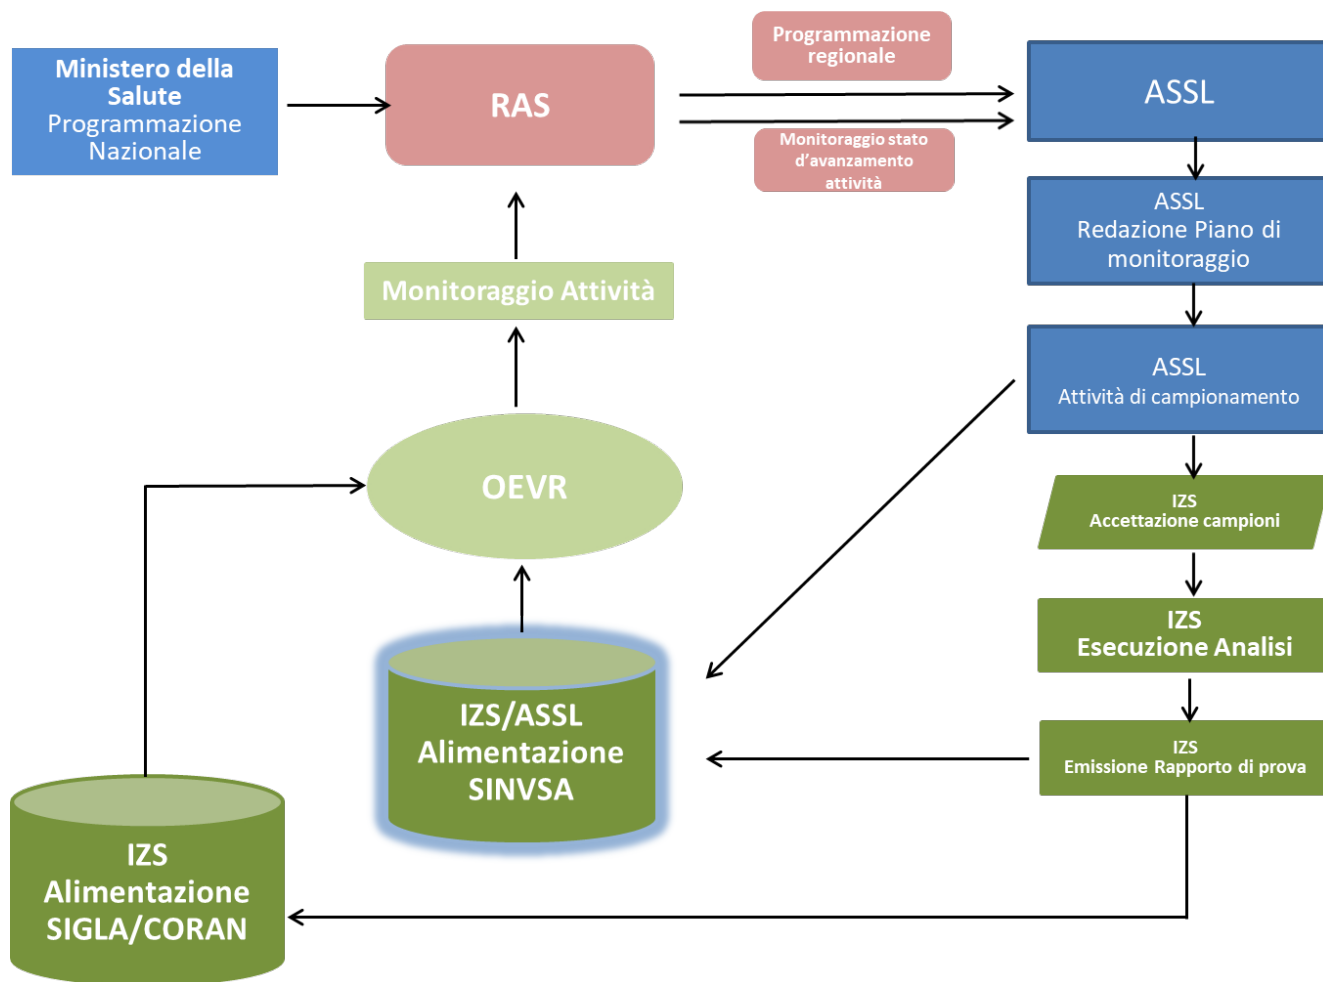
Ministero della Salute
Programmazione Nazionale

RAS

Programmazione regionale

Monitoraggio stato d'avanzamento attività

ASSL

ASSL
Redazione Piano di monitoraggio

ASSL
Attività di campionamento

Monitoraggio Attività

OEVR

IZS
Accettazione campioni

IZS
Esecuzione Analisi

IZS/ASSL
Alimentazione
SINVSA

IZS
Emissione Rapporto di prova

IZS
Alimentazione
SIGLA/CORAN